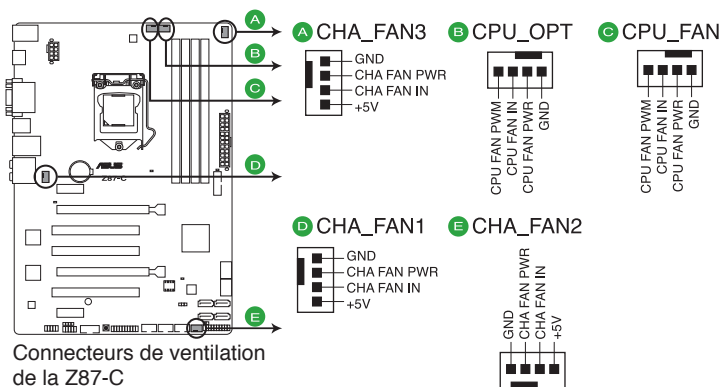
A
B
C
D
E
Z87-C

A CHA_FAN3
GND
CHA FAN PWR
CHA FAN IN
+5V

B CPU_OPT
CPU FAN PWM
CPU FAN IN
CPU FAN PWR
GND

C CPU_FAN
CPU FAN PWM
CPU FAN IN
CPU FAN PWR
GND

D CHA_FAN1
GND
CHA FAN PWR
CHA FAN IN
+5V

E CHA_FAN2
GND
CHA FAN PWR
CHA FAN IN
+5V

Connecteurs de ventilation de la Z87-C